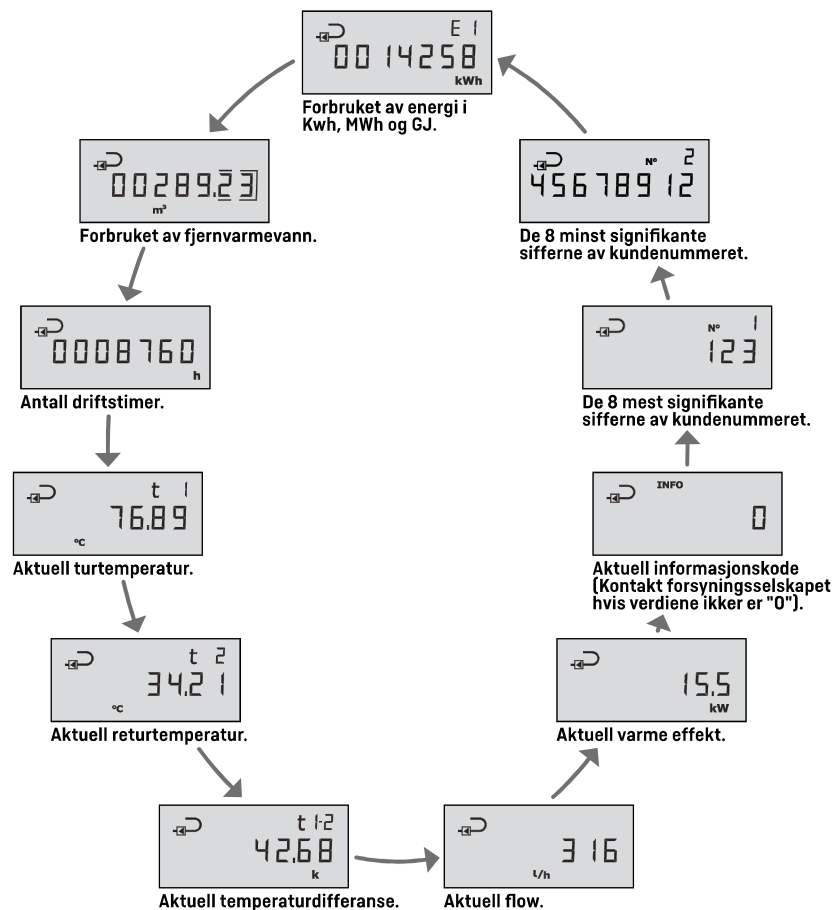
E 1
0014258
kWh
Forbruket av energi i Kwh, MWh og GJ.

00289.23
m³
Forbruket av fjernvarmevann.

0008760
h
Antall driftstimer.

t 1
76.89
°C
Aktuell turtemperatur.

t 2
34.21
°C
Aktuell returtemperatur.

t 1-2
42.68
k
Aktuell temperaturdifferanse.

316
l/h
Aktuell flow.

15.5
kW
Aktuell varme effekt.

INFO
0
Aktuell informasjonskode (Kontakt forsyningsselskapet hvis verdiene ikker er "0").

N° 1
123
De 8 mest signifikante sifferne av kundenummeret.

N° 2
45678912
De 8 minst signifikante sifferne av kundenummeret.